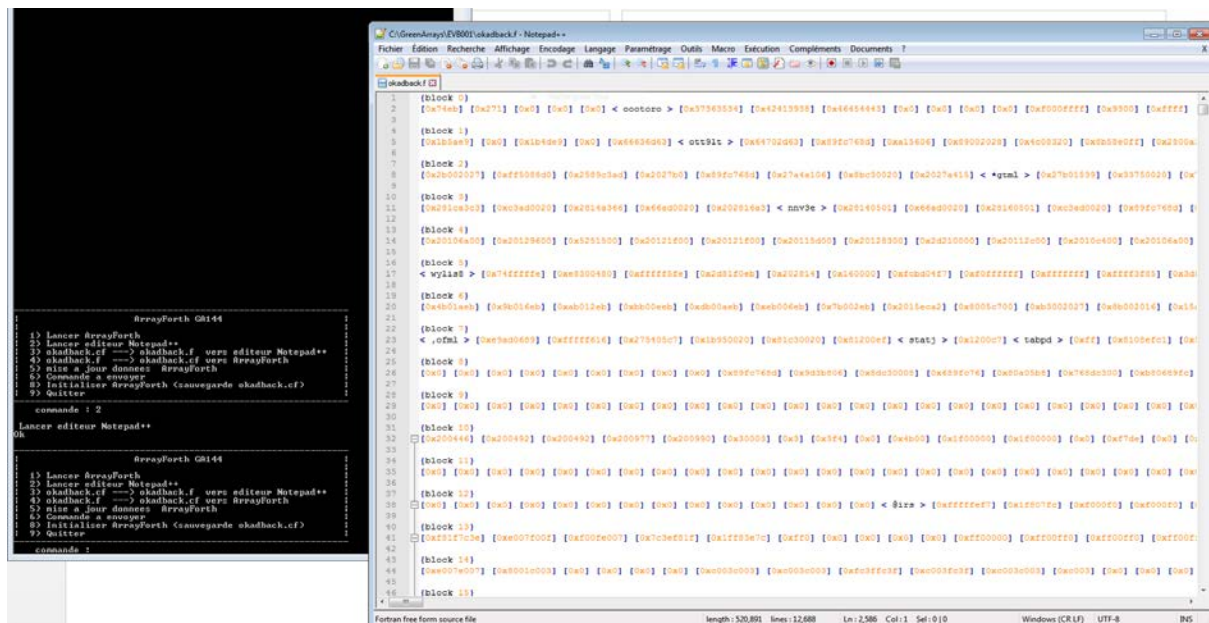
ArrayForth GA144

1) Lancer ArrayForth
2) Lancer editeur Notepad++
3) okadback.cf ---> okadback.f vers editeur Notepad++
4) okadback.f ---> okadback.cf vers ArrayForth
5) mise a jour donnees ArrayForth
6) Commande a envoyer
8) Initialiser ArrayForth (sauvegarde okadback.cf)
9) Quitter

commande : 2

Lancer editeur Notepad++
Ok

ArrayForth GA144

1) Lancer ArrayForth
2) Lancer editeur Notepad++
3) okadback.cf ---> okadback.f vers editeur Notepad++
4) okadback.f ---> okadback.cf vers ArrayForth
5) mise a jour donnees ArrayForth
6) Commande a envoyer
8) Initialiser ArrayForth (sauvegarde okadback.cf)
9) Quitter

commande :

C:\GreenArrays\EVB001\okadback.f - Notepad++

Fichier Édition Recherche Affichage Encodage Langage Paramétrage Outils Macro Exécution Compléments Documents ?

okadback.f

1 (block 0)
2 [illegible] < cootoro > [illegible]
4 (block 1)
5 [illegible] < ott9lt > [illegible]
7 (block 2)
8 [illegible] < *gtml > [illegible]
10 (block 3)
11 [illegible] < nnv3e > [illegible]
13 (block 4)
14 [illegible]
16 (block 5)
17 < wylis8 > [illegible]
19 (block 6)
20 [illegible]
22 (block 7)
23 < ,ofml > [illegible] < statj > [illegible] < tabpd > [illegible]
25 (block 8)
26 [0x0] [0x0] [0x0] [0x0] [0x0] [0x0] [0x0] [0x0] [0x0] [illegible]
28 (block 9)
29 [0x0] [0x0] [0x0] [0x0] [0x0] [0x0] [0x0] [0x0] [0x0] [0x0] [0x0] [0x0] [0x0] [0x0] [0x0] [0x0] [0x0] [0x0] [0x0] [0x0]
31 (block 10)
32 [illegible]
33
34 (block 11)
35 [0x0] [0x0] [0x0] [0x0] [0x0] [0x0] [0x0] [0x0] [0x0] [0x0] [0x0] [0x0] [0x0] [0x0] [0x0] [0x0] [0x0] [0x0] [0x0] [0x0]
36
37 (block 12)
38 [0x0] [0x0] [0x0] [0x0] [0x0] [0x0] [0x0] [0x0] [0x0] [0x0] [0x0] < @irs > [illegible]
39
40 (block 13)
41 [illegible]
42
43 (block 14)
44 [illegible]
45
46 (block 15)

Fortran free form source file length : 520,891 lines : 12,688 Ln : 2,586 Col : 1 Sel : 0 | 0 Windows (CR LF) UTF-8 INS